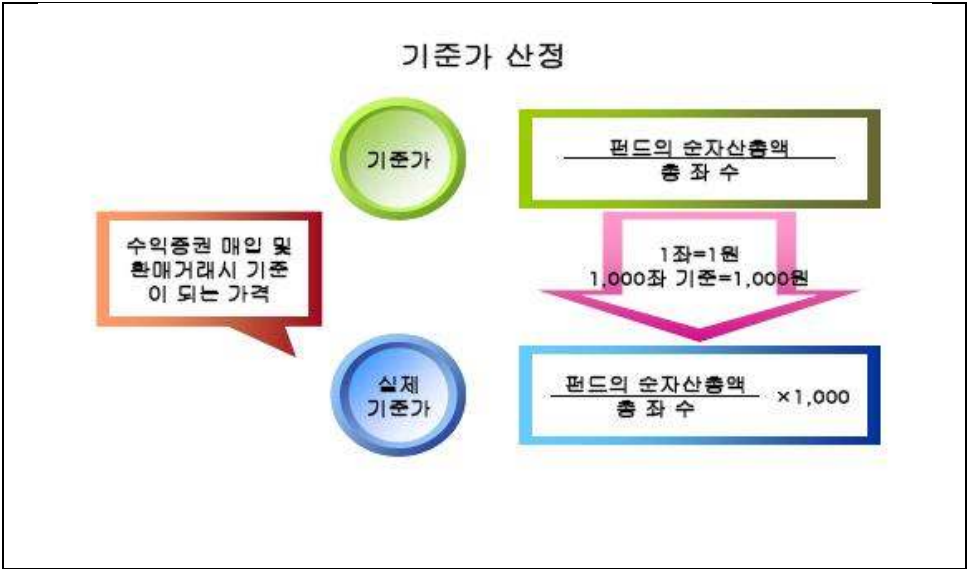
기준가 산정

기준가

$\frac{\text{펀드의 순자산총액}}{\text{총 좌 수}}$

수익증권 매입 및 환매거래시 기준이 되는 가격

1좌=1원
1,000좌 기준=1,000원

실제 기준가

$\frac{\text{펀드의 순자산총액}}{\text{총 좌 수}} \times 1,000$